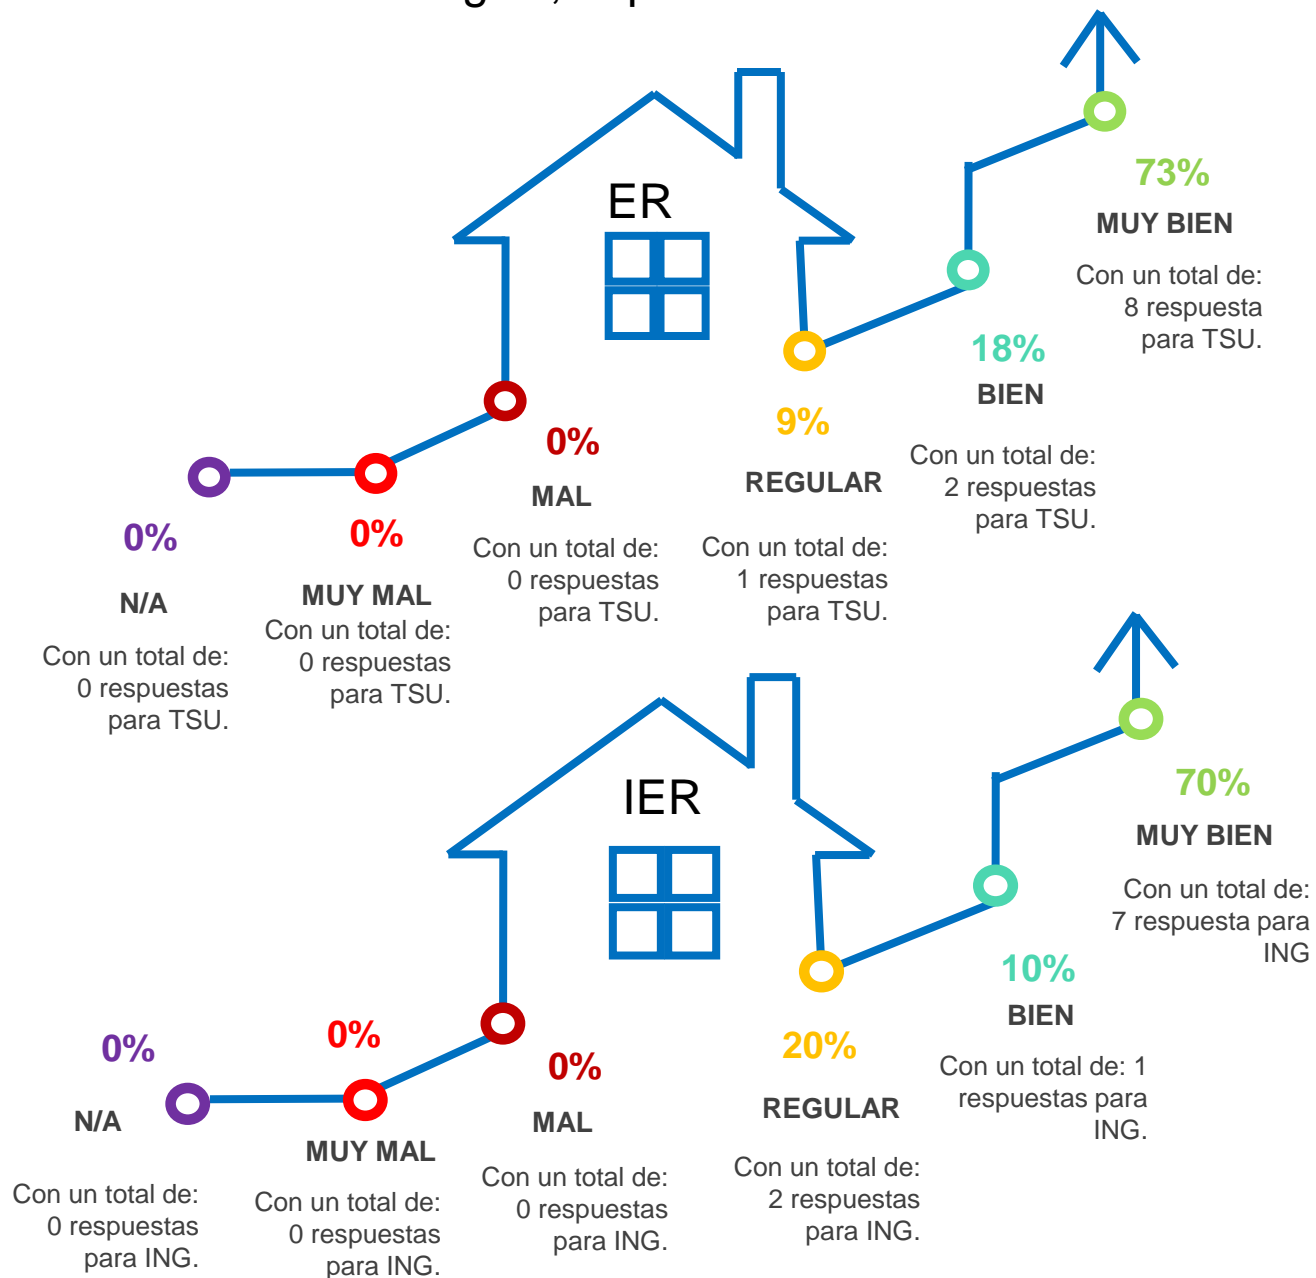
ER

73%
MUY BIEN
Con un total de: 8 respuesta para TSU.

18%
BIEN
Con un total de: 2 respuestas para TSU.

9%
REGULAR
Con un total de: 1 respuestas para TSU.

0%
MAL
Con un total de: 0 respuestas para TSU.

0%
MUY MAL
Con un total de: 0 respuestas para TSU.

0%
N/A
Con un total de: 0 respuestas para TSU.

IER

70%
MUY BIEN
Con un total de: 7 respuesta para ING

10%
BIEN
Con un total de: 1 respuestas para ING.

20%
REGULAR
Con un total de: 2 respuestas para ING.

0%
MAL
Con un total de: 0 respuestas para ING.

0%
MUY MAL
Con un total de: 0 respuestas para ING.

0%
N/A
Con un total de: 0 respuestas para ING.